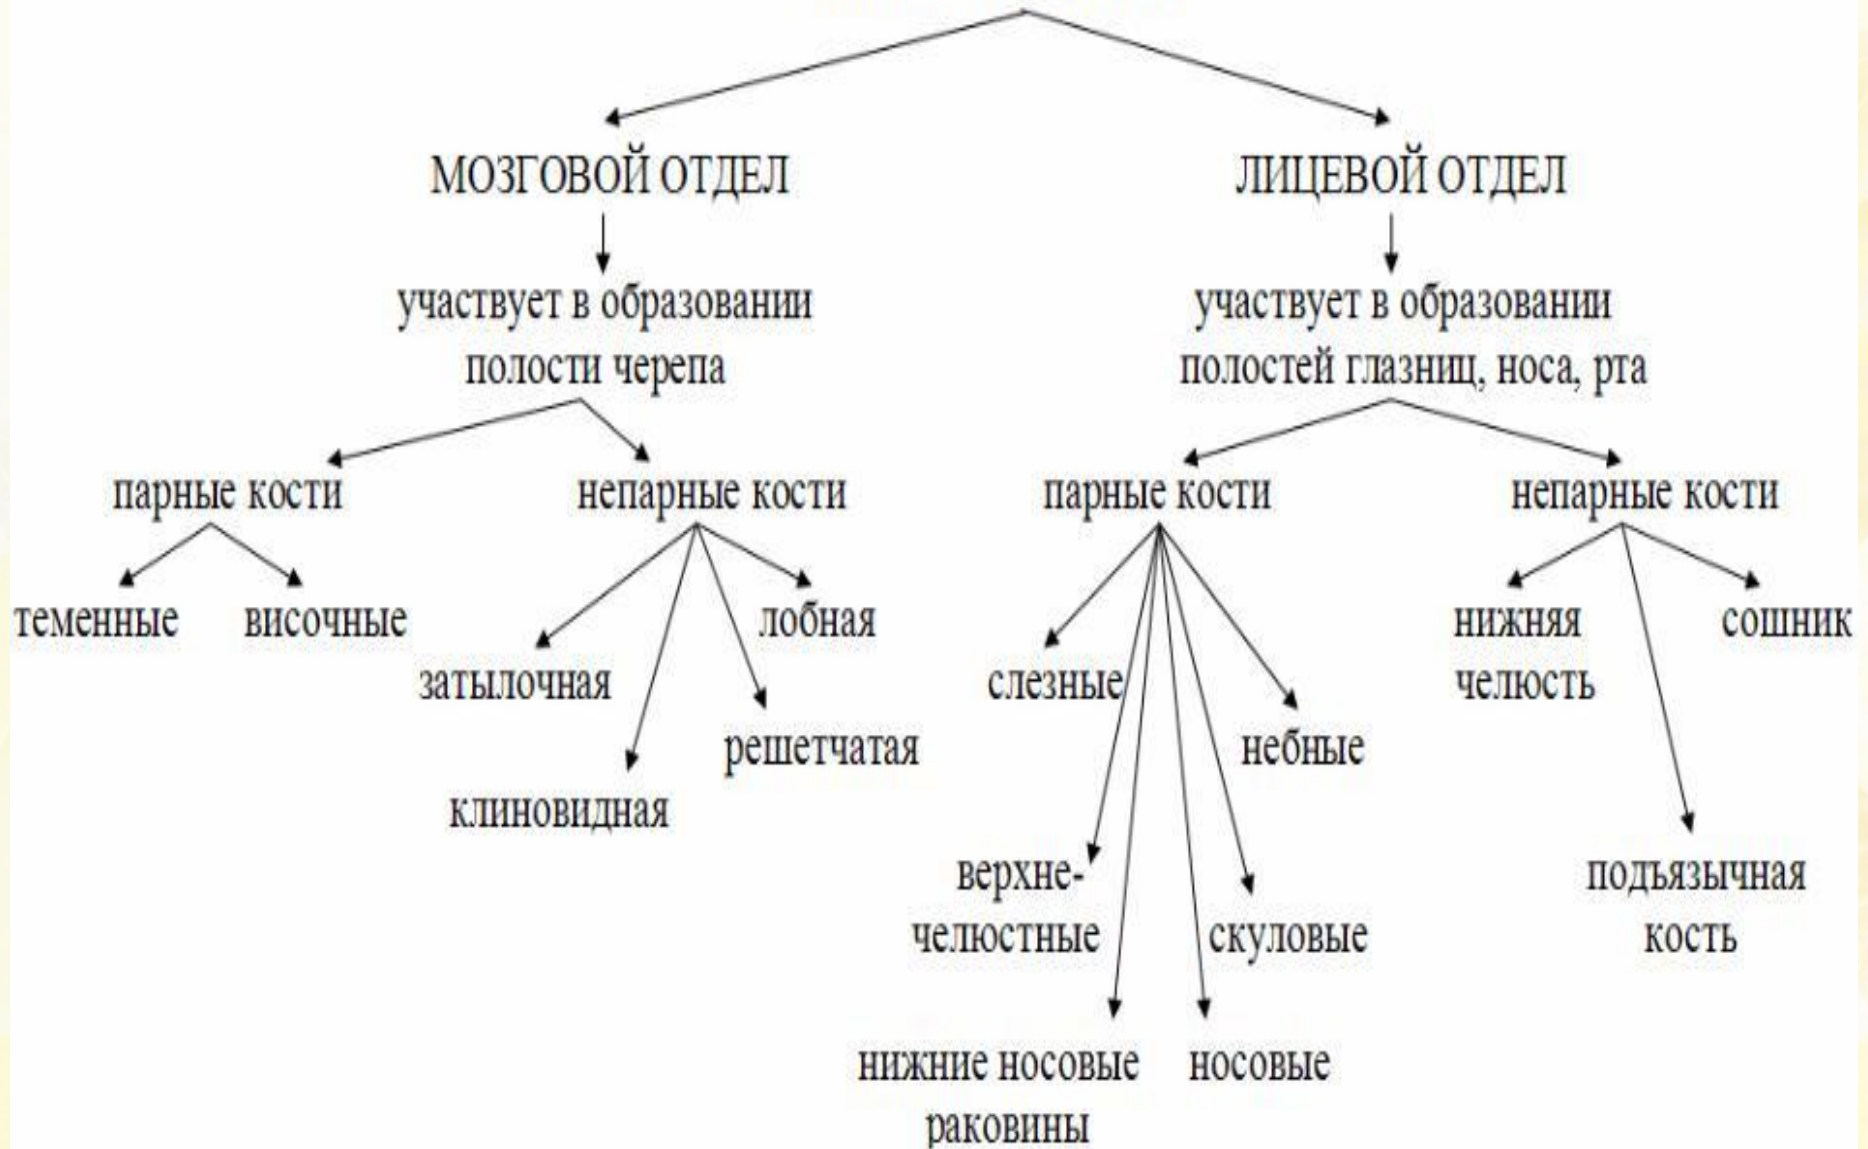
МОЗГОВОЙ ОТДЕЛ

участвует в образовании полости черепа

парные кости

теменные

височные

непарные кости

затылочная

клиновидная

решетчатая

лобная

ЛИЦЕВОЙ ОТДЕЛ

участвует в образовании полостей глазниц, носа, рта

парные кости

слезные

верхнечелюстные

нижние носовые раковины

носовые

скуловые

небные

непарные кости

нижняя челюсть

подъязычная кость

сошник